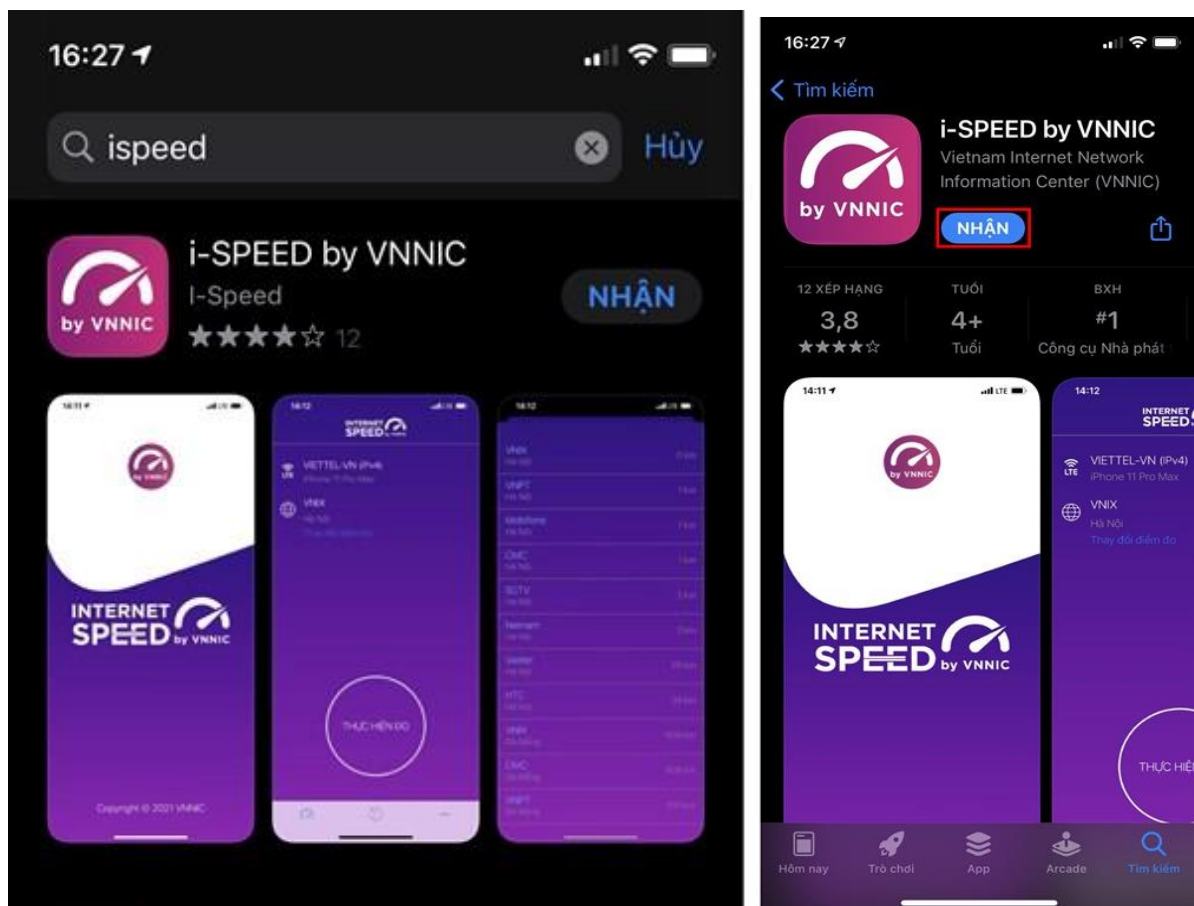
16:27

ispeed

Hủy

by VNNIC

i-SPEED by VNNIC

I-Speed

★★★★☆ 12

NHẬN

by VNNIC

INTERNET SPEED by VNNIC

Copyright © 2021 VNNIC

INTERNET SPEED

VIETTEL-VN (IPv4)

VNIX

Hà Nội

THỰC HIỆN ĐO

VNIX

VNPT

Mobifone

CMC

SCTV

Netnam

Viettel

HTC

VNPT

CMC

VNPT

16:27

Tìm kiếm

by VNNIC

i-SPEED by VNNIC

Vietnam Internet Network Information Center (VNNIC)

NHẬN

12 XẾP HẠNG

3,8

★★★★☆

TUỔI

4+

Tuổi

BXH

#1

Công cụ Nhà phát

14:11

by VNNIC

INTERNET SPEED by VNNIC

14:12

INTERNET SPEED

VIETTEL-VN (IPv4)

iPhone 11 Pro Max

VNIX

Hà Nội

Thay đổi điểm đo

THỰC HIỆ

Hôm nay

Trò chơi

App

Arcade

Tìm kiếm